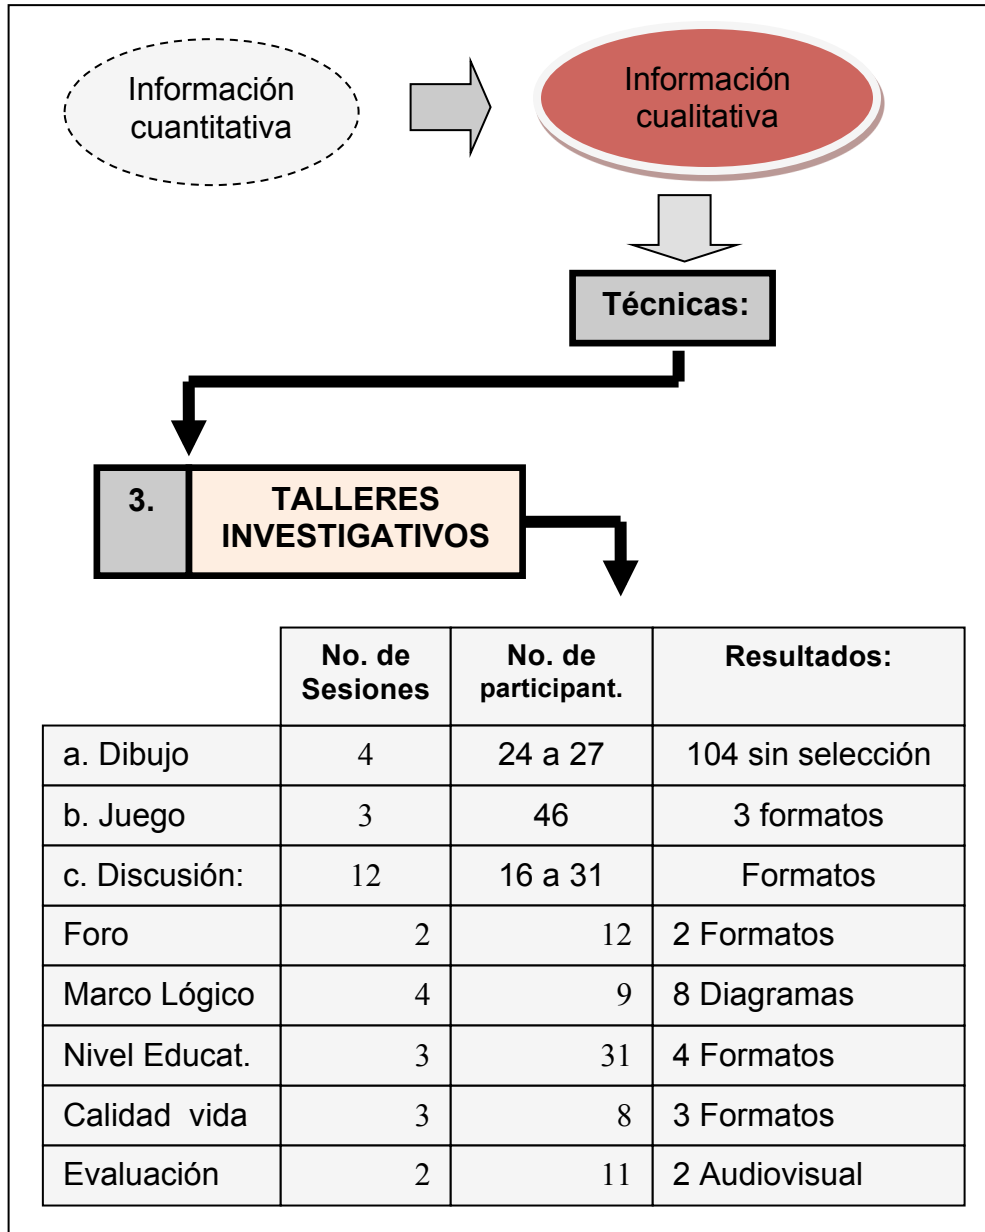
Información cuantitativa

Información cualitativa

Técnicas:

3. TALLERES INVESTIGATIVOS

| | No. de Sesiones | No. de participant. | Resultados: |
|---|---|---|---|
| a. Dibujo | 4 | 24 a 27 | 104 sin selección |
| b. Juego | 3 | 46 | 3 formatos |
| c. Discusión: | 12 | 16 a 31 | Formatos |
| Foro | 2 | 12 | 2 Formatos |
| Marco Lógico | 4 | 9 | 8 Diagramas |
| Nivel Educat. | 3 | 31 | 4 Formatos |
| Calidad vida | 3 | 8 | 3 Formatos |
| Evaluación | 2 | 11 | 2 Audiovisual |